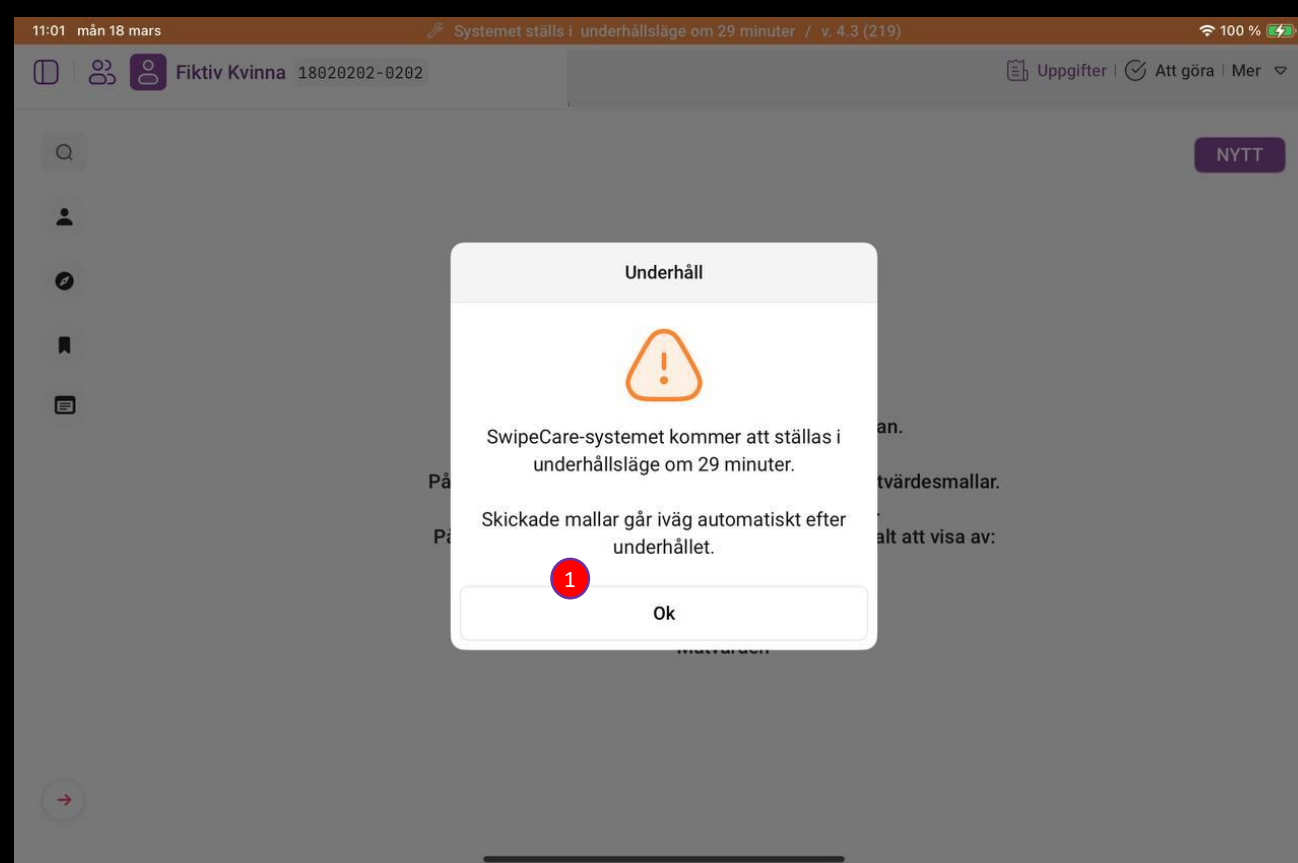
11:01 mån 18 mars

Systemet ställs i underhållsläge om 29 minuter / v. 4.3 (219)

100 %

Fiktiv Kvinna 18020202-0202

Uppgifter | Att göra | Mer

NYTT

Underhåll

SwipeCare-systemet kommer att ställas i underhållsläge om 29 minuter.

Skickade mallar går iväg automatiskt efter underhållet.

1

Ok

an.

På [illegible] tvärdesmallar.

På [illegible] alt att visa av:

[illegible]